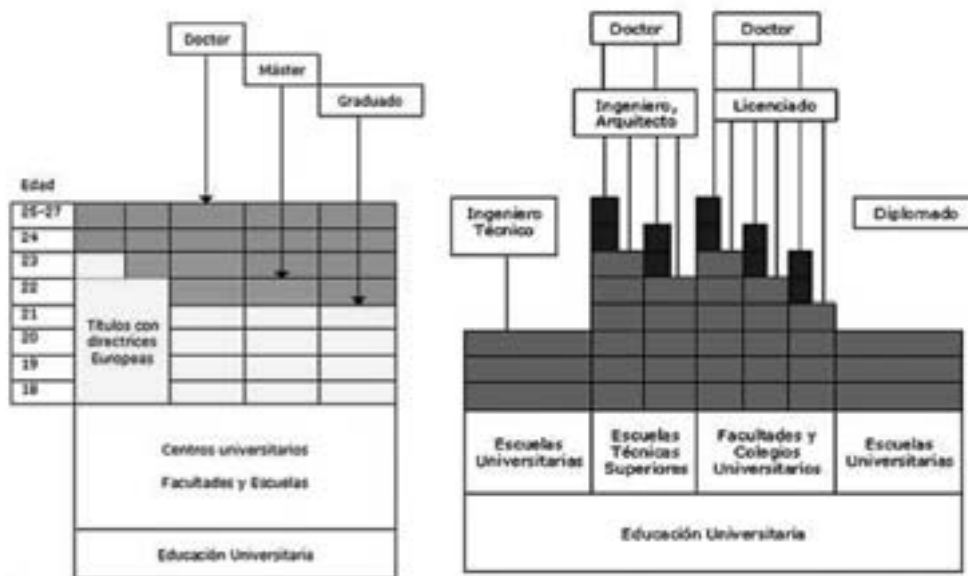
Doctor
Máster
Graduado

Edad
25-27
24
23
22
21
20
19
18

Títulos con directrices Europeas

Centros universitarios
Facultades y Escuelas

Educación Universitaria

Doctor
Doctor
Ingeniero, Arquitecto
Licenciado
Ingeniero Técnico
Diplomado

Escuelas Universitarias
Escuelas Técnicas Superiores
Facultades y Colegios Universitarios
Escuelas Universitarias

Educación Universitaria